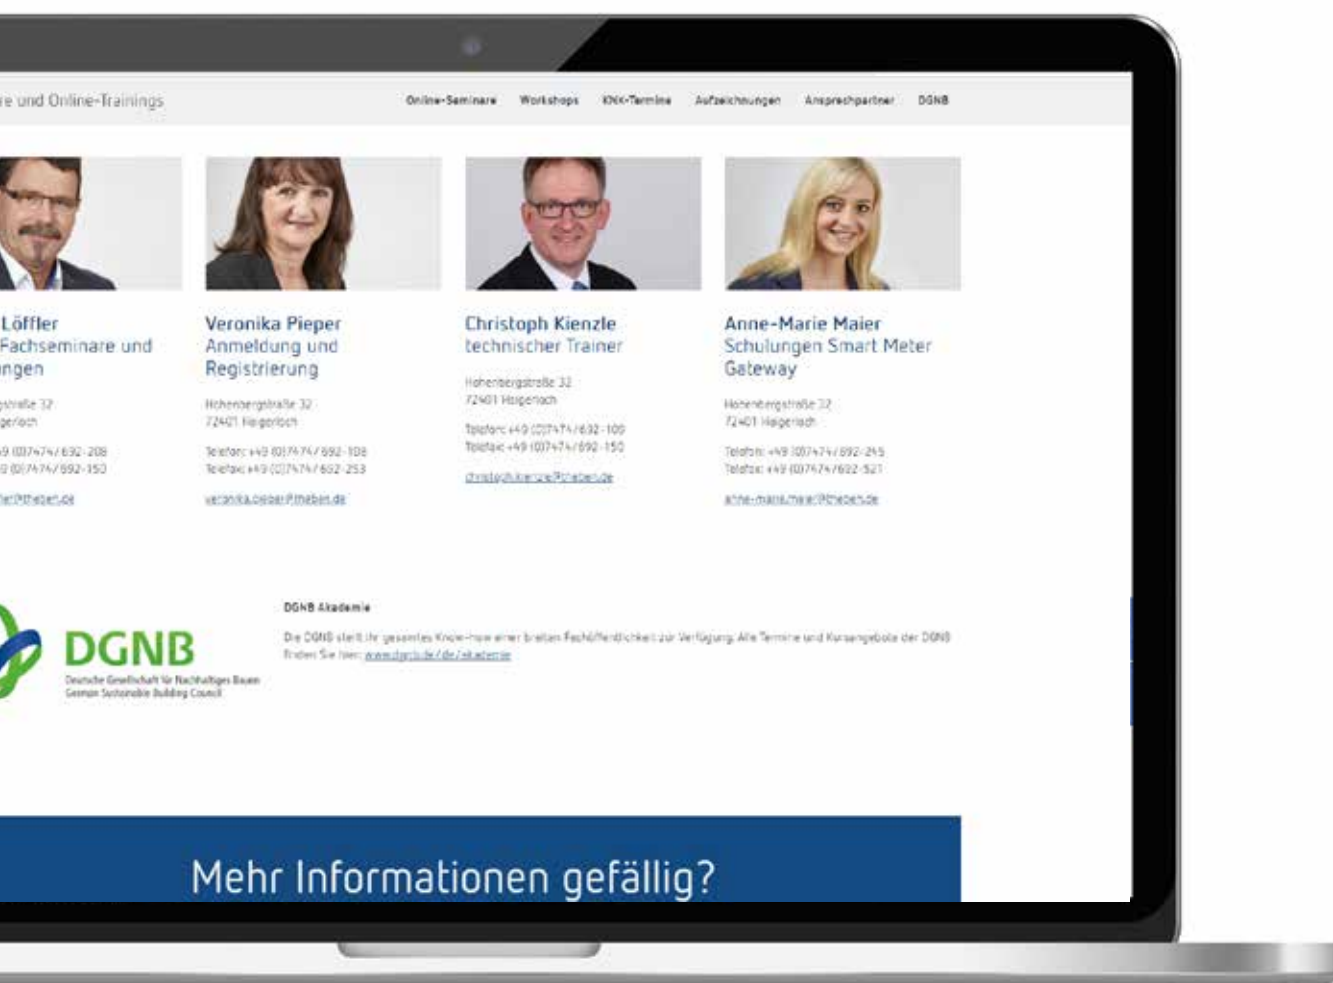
re und Online-Trainings

Online-Seminare Workshops KNX-Termine Aufzeichnungen Ansprechpartner DGNB

Löffler
Fachseminare und
ngen

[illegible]straße 32
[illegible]gerloch

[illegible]9 (0)7474/692-208
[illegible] (0)7474/692-150

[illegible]@theben.de

Veronika Pieper
Anmeldung und Registrierung

Hohenbergstraße 32
72401 Haigerloch

Telefon: +49 (0)7474/692-108
Telefax: +49 (0)7474/692-253

veronika.pieper@theben.de

Christoph Kienzle
technischer Trainer

Hohenbergstraße 32
72401 Haigerloch

Telefon: +49 (0)7474/692-100
Telefax: +49 (0)7474/692-150

christoph.kienzle@theben.de

Anne-Marie Maier
Schulungen Smart Meter Gateway

Hohenbergstraße 32
72401 Haigerloch

Telefon: +49 (0)7474/692-245
Telefax: +49 (0)7474/692-521

anne-marie.maier@theben.de

DGNB
Deutsche Gesellschaft für Nachhaltiges Bauen
German Sustainable Building Council

DGNB Akademie

Die DGNB stellt ihr gesamtes Know-how einer breiten Fachöffentlichkeit zur Verfügung. Alle Termine und Kursangebote der DGNB finden Sie hier: www.dgnb.de/de/akademie

Mehr Informationen gefällig?